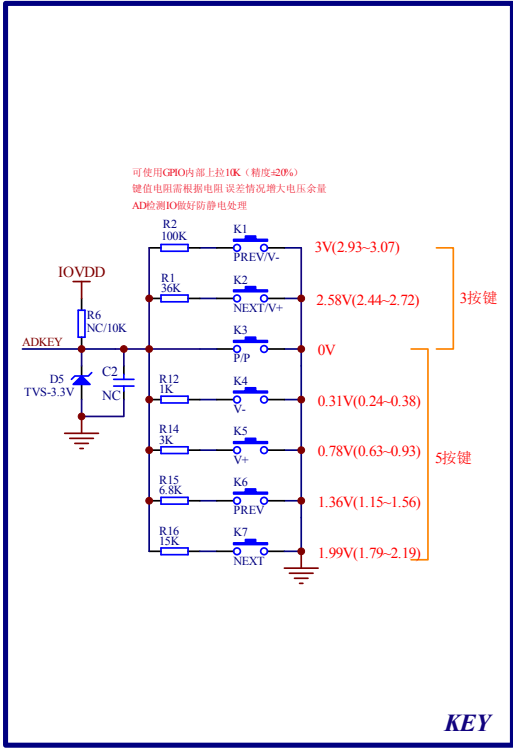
可使用GPIO内部上拉10K（精度±20%）
键值电阻需根据电阻 误差情况增大电压余量
AD检测IO做好防静电处理

R2
100K

K1
PREV/V-

3V(2.93~3.07)

R1
36K

K2
NEXT/V+

2.58V(2.44~2.72)

3按键

IOVDD

R6
NC/10K

ADKEY

K3
P/P

0V

D5
TVS-3.3V

C2
NC

R12
1K

K4
V-

0.31V(0.24~0.38)

R14
3K

K5
V+

0.78V(0.63~0.93)

5按键

R15
6.8K

K6
PREV

1.36V(1.15~1.56)

R16
15K

K7
NEXT

1.99V(1.79~2.19)

KEY